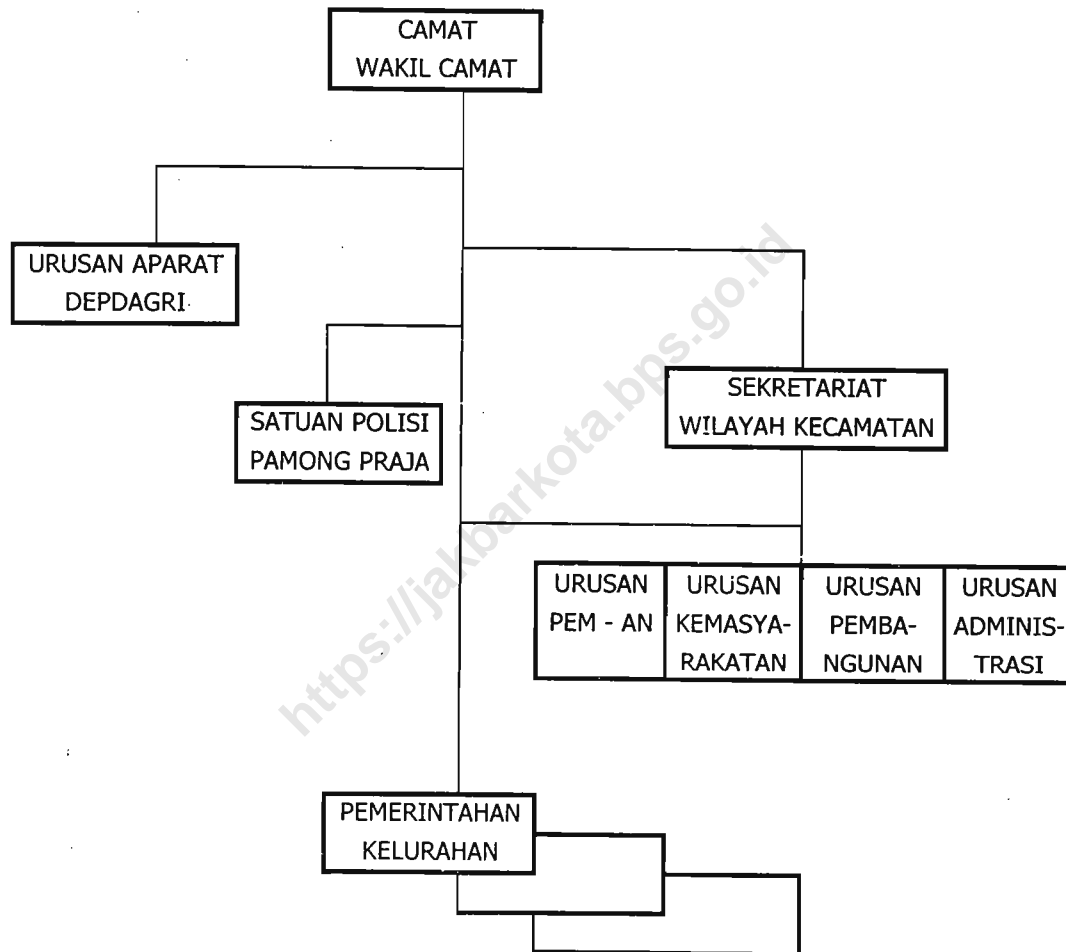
CAMAT
WAKIL CAMAT

URUSAN APARAT
DEPDAGRI

SATUAN POLISI
PAMONG PRAJA

SEKRETARIAT
WILAYAH KECAMATAN

URUSAN PEM - AN

URUSAN KEMASYARAKATAN

URUSAN PEMBANGUNAN

URUSAN ADMINISTRASI

PEMERINTAHAN
KELURAHAN

https://jakbarkota.bps.go.id